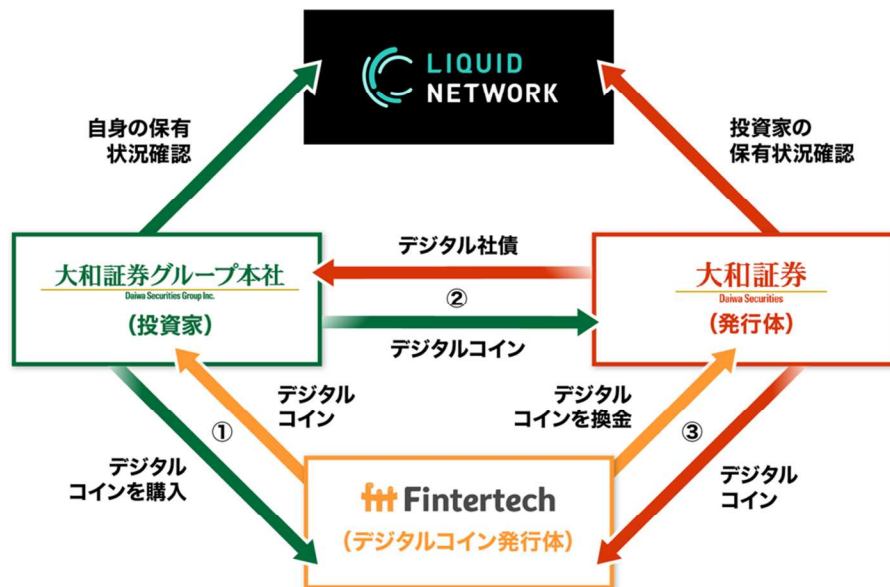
LIQUID NETWORK

自身の保有状況確認

投資家の保有状況確認

大和証券グループ本社
Daiwa Securities Group Inc.
（投資家）

デジタル社債

②

デジタルコイン

大和証券
Daiwa Securities
（発行体）

デジタルコイン

①

デジタルコインを購入

デジタルコインを換金

③

デジタルコイン

Fintertech
（デジタルコイン発行体）